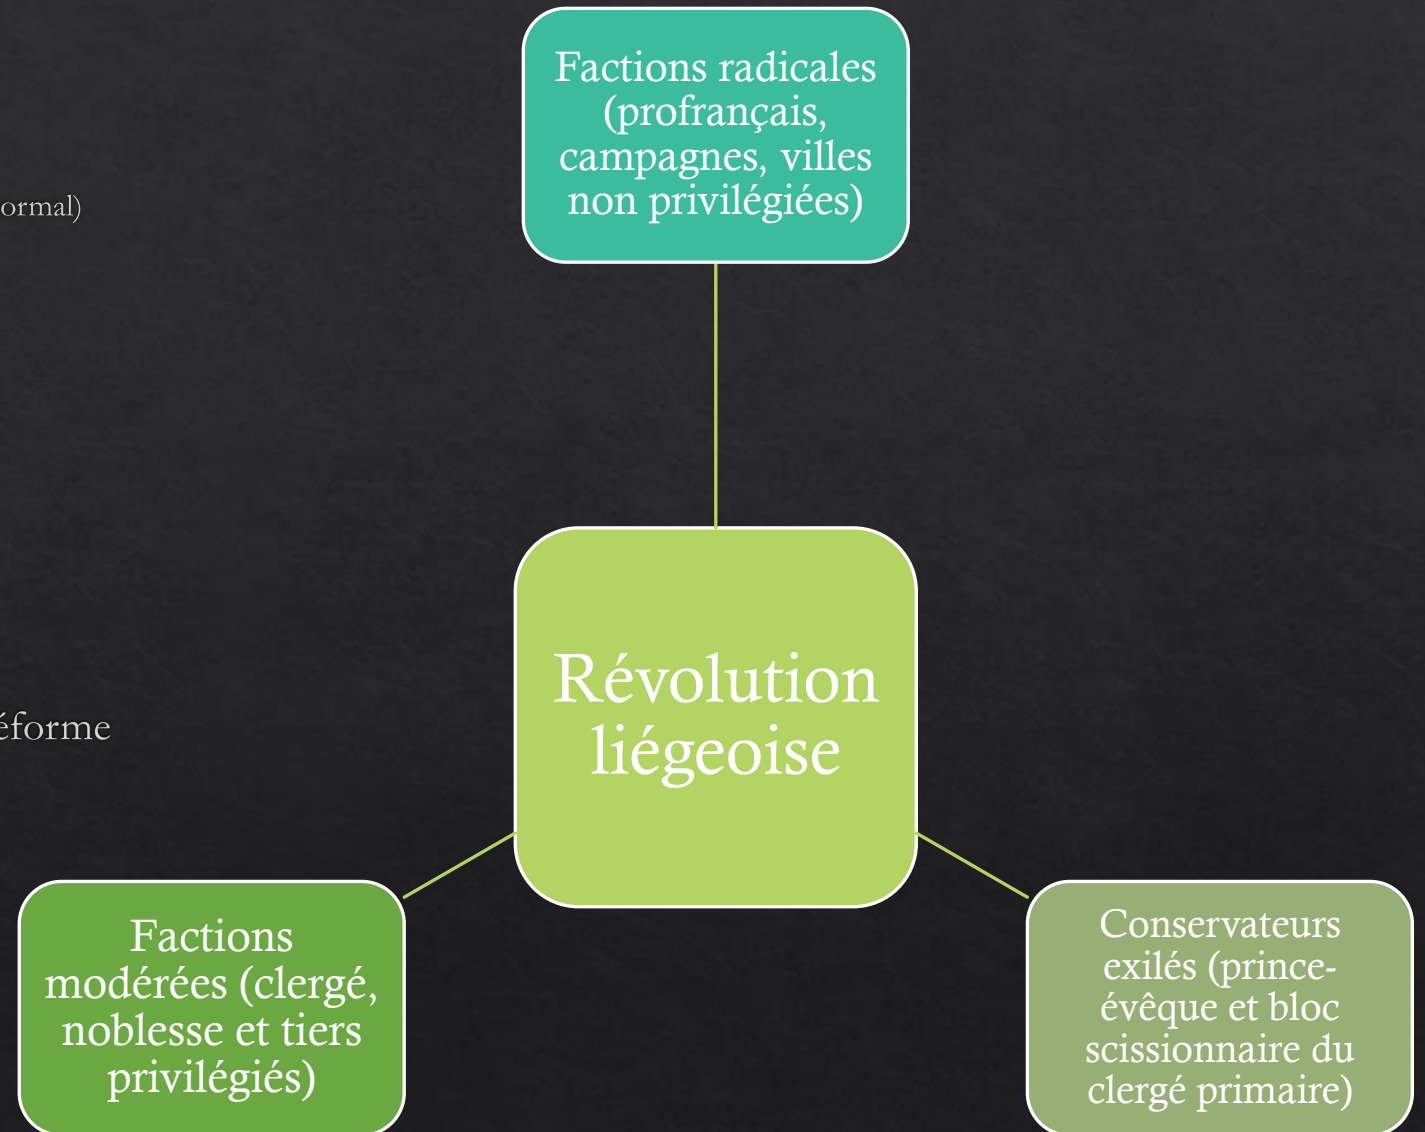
ormal)

éforme

Factions radicales (profrançais, campagnes, villes non privilégiées)

Révolution liégeoise

Factions modérées (clergé, noblesse et tiers privilégiés)

Conservateurs exilés (prince-évêque et bloc scissionnaire du clergé primaire)